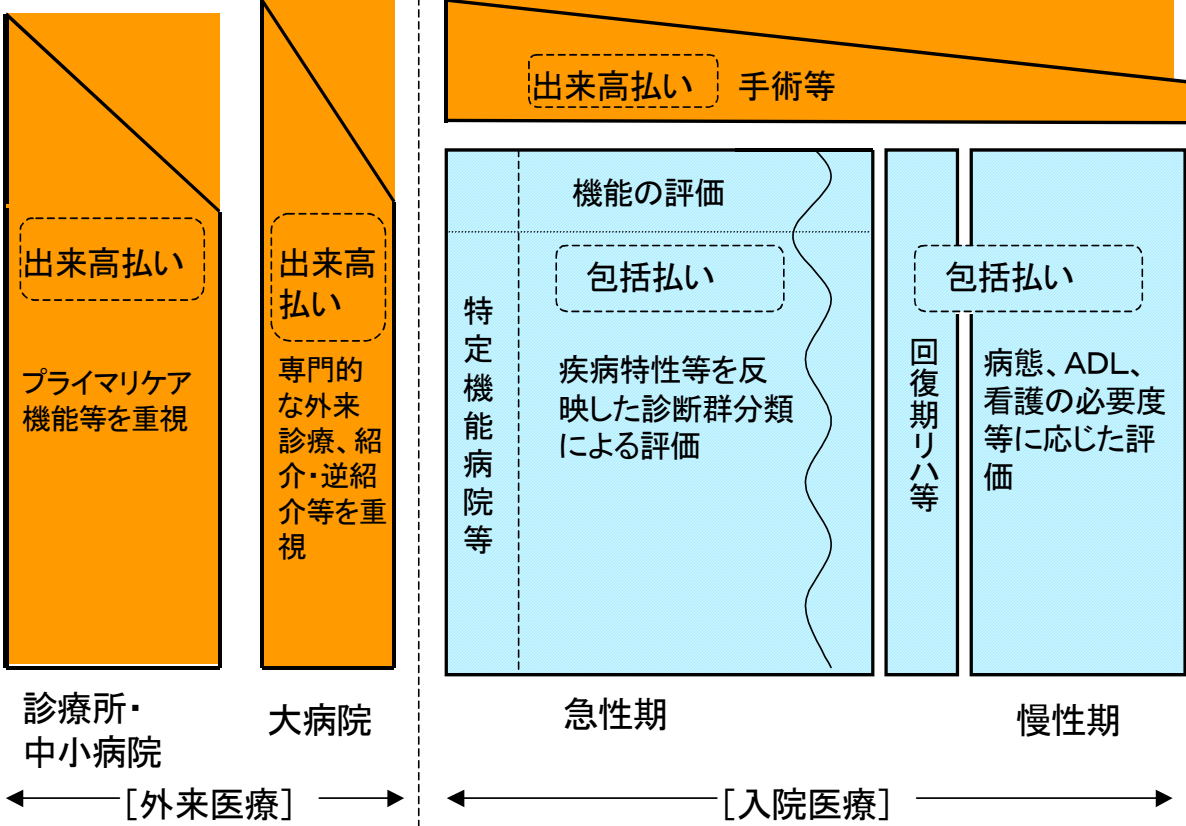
出来高払い 手術等

出来高払い

プライマリケア機能等を重視

出来高払い

専門的な外来診療、紹介・逆紹介等を重視

機能の評価

特定機能病院等

包括払い

疾病特性等を反映した診断群分類による評価

回復期リハ等

包括払い

病態、ADL、看護の必要度等に応じた評価

診療所・中小病院

大病院

急性期

慢性期

［外来医療］

［入院医療］